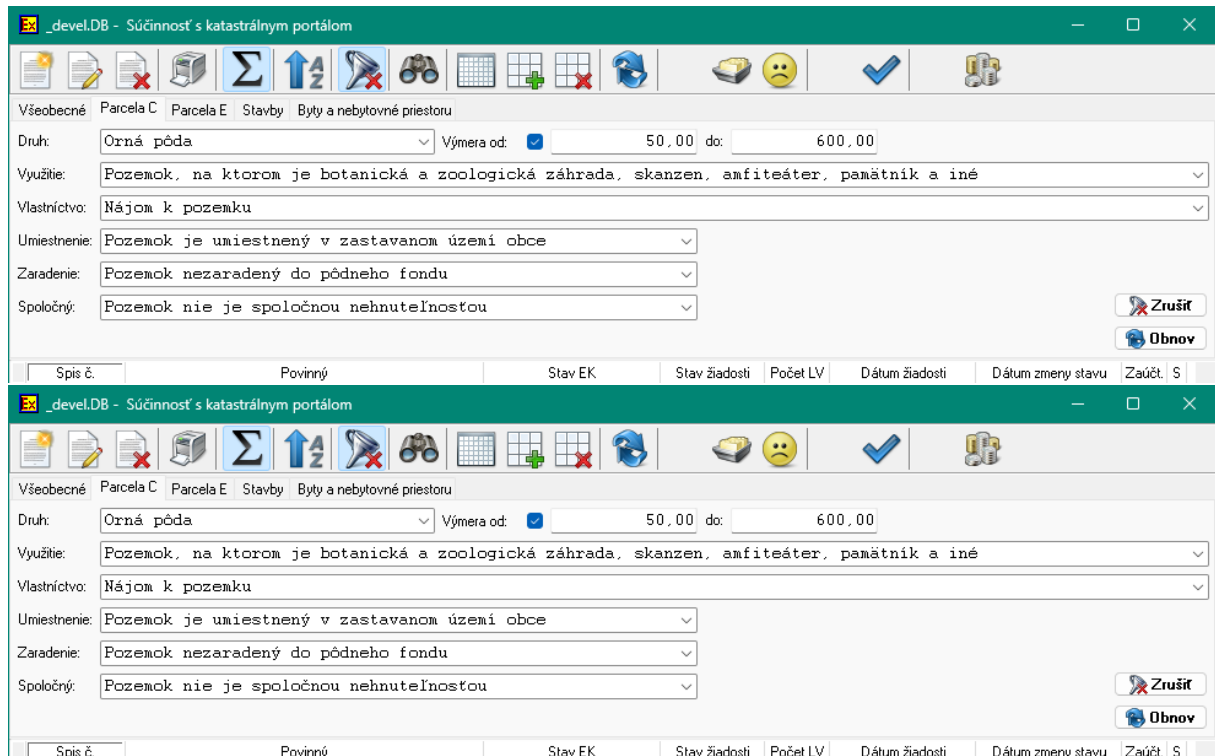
_devel.DB - Súčinnosť s katastrálnym portálom

Všeobecné | Parcela C | Parcela E | Stavby | Byty a nebytovné priestoru

Druh: Orná pôda
Výmera od: 50,00 do: 600,00
Využitie: Pozemok, na ktorom je botanická a zoologická záhrada, skanzen, amfiteáter, pamätník a iné
Vlastníctvo: Nájom k pozemku
Umiestnenie: Pozemok je umiestnený v zastavanom území obce
Zaradenie: Pozemok nezaradený do pôdneho fondu
Spoločný: Pozemok nie je spoločnou nehnuteľnosťou

Zrušiť
Obnov

| Spis č. | Povinný | Stav EK | Stav žiadosti | Počet LV | Dátum žiadosti | Dátum zmeny stavu | Zaúčt. | S |
|---|---|---|---|---|---|---|---|---|

_devel.DB - Súčinnosť s katastrálnym portálom

Všeobecné | Parcela C | Parcela E | Stavby | Byty a nebytovné priestoru

Druh: Orná pôda
Výmera od: 50,00 do: 600,00
Využitie: Pozemok, na ktorom je botanická a zoologická záhrada, skanzen, amfiteáter, pamätník a iné
Vlastníctvo: Nájom k pozemku
Umiestnenie: Pozemok je umiestnený v zastavanom území obce
Zaradenie: Pozemok nezaradený do pôdneho fondu
Spoločný: Pozemok nie je spoločnou nehnuteľnosťou

Zrušiť
Obnov

| Spis č. | Povinný | Stav EK | Stav žiadosti | Počet LV | Dátum žiadosti | Dátum zmeny stavu | Zaúčt. | S |
|---|---|---|---|---|---|---|---|---|